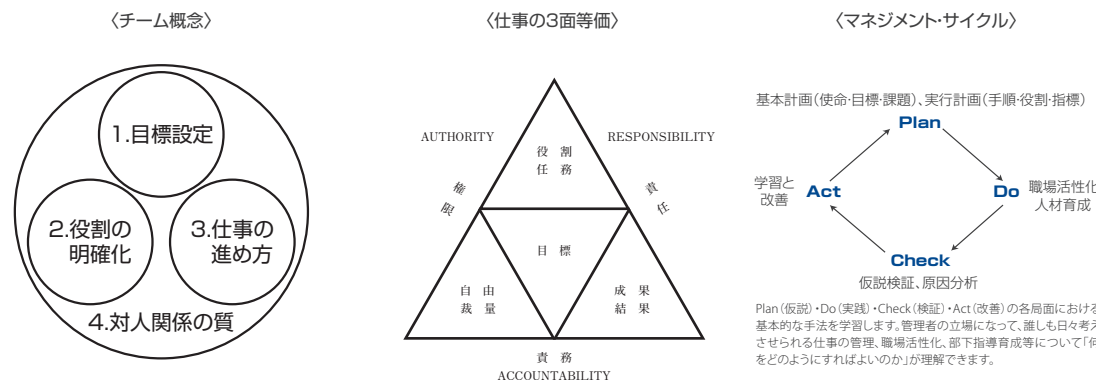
〈チーム概念〉

1.目標設定

2.役割の明確化

3.仕事の進め方

4.対人関係の質

〈仕事の3面等価〉

AUTHORITY

RESPONSIBILITY

権限

責任

役割
任務

目標

自由
裁量

成果
結果

責務
ACCOUNTABILITY

〈マネジメント・サイクル〉

基本計画(使命・目標・課題)、実行計画(手順・役割・指標)

Plan

学習と改善

Act

Do

職場活性化
人材育成

Check

仮説検証、原因分析

Plan(仮説)・Do(実践)・Check(検証)・Act(改善)の各局面における基本的な手法を学習します。管理者の立場になって、誰しも日々考えさせられる仕事の管理、職場活性化、部下指導育成等について「何をどのようにすればよいのか」が理解できます。